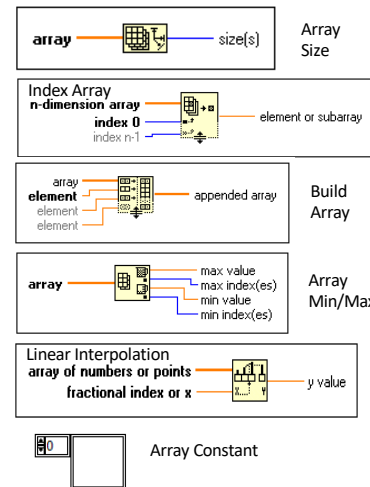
array

size(s)

Array Size

Index Array

n-dimension array

index 0

index n-1

element or subarray

array

element

element

element

appended array

Build Array

array

max value

max index(es)

min value

min index(es)

Array Min/Max

Linear Interpolation

array of numbers or points

fractional index or x

y value

0

Array Constant